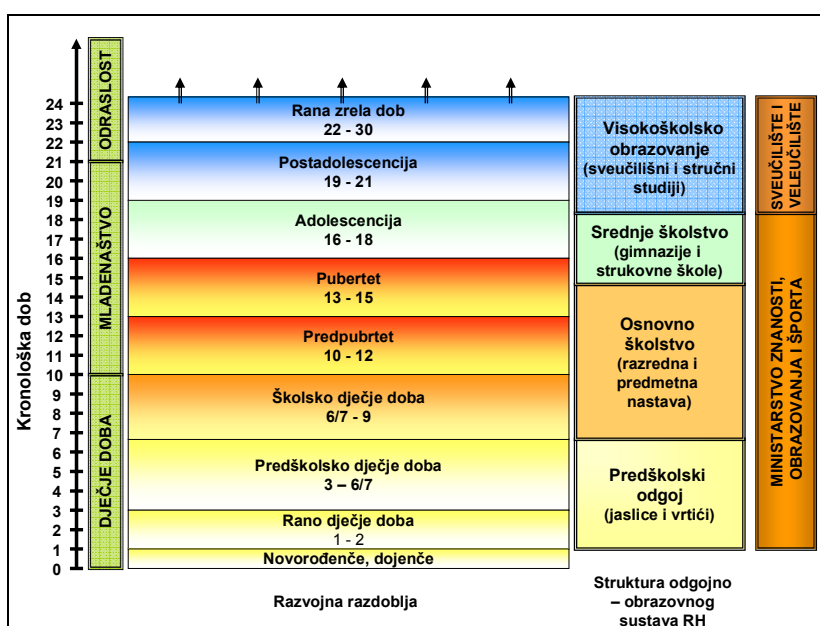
Kronološka dob

24
23
22
21
20
19
18
17
16
15
14
13
12
11
10
9
8
7
6
5
4
3
2
1
0

ODRASLOST

MLADENAŠTVO

DJEČJE DOBA

Rana zrela dob
22 - 30

Postadolescencija
19 - 21

Adolescencija
16 - 18

Pubertet
13 - 15

Predpubrtet
10 - 12

Školsko dječje doba
6/7 - 9

Predškolsko dječje doba
3 – 6/7

Rano dječje doba
1 - 2

Novorođenče, dojenče

Razvojna razdoblja

Visokoškolsko obrazovanje (sveučilišni i stručni studiji)

Srednje školstvo (gimnazije i strukovne škole)

Osnovno školstvo (razredna i predmetna nastava)

Predškolski odgoj (jaslice i vrtići)

Struktura odgojno – obrazovnog sustava RH

SVEUČILIŠTE I VELEUČILIŠTE

MINISTARSTVO ZNANOSTI, OBRAZOVANJA I ŠPORTA